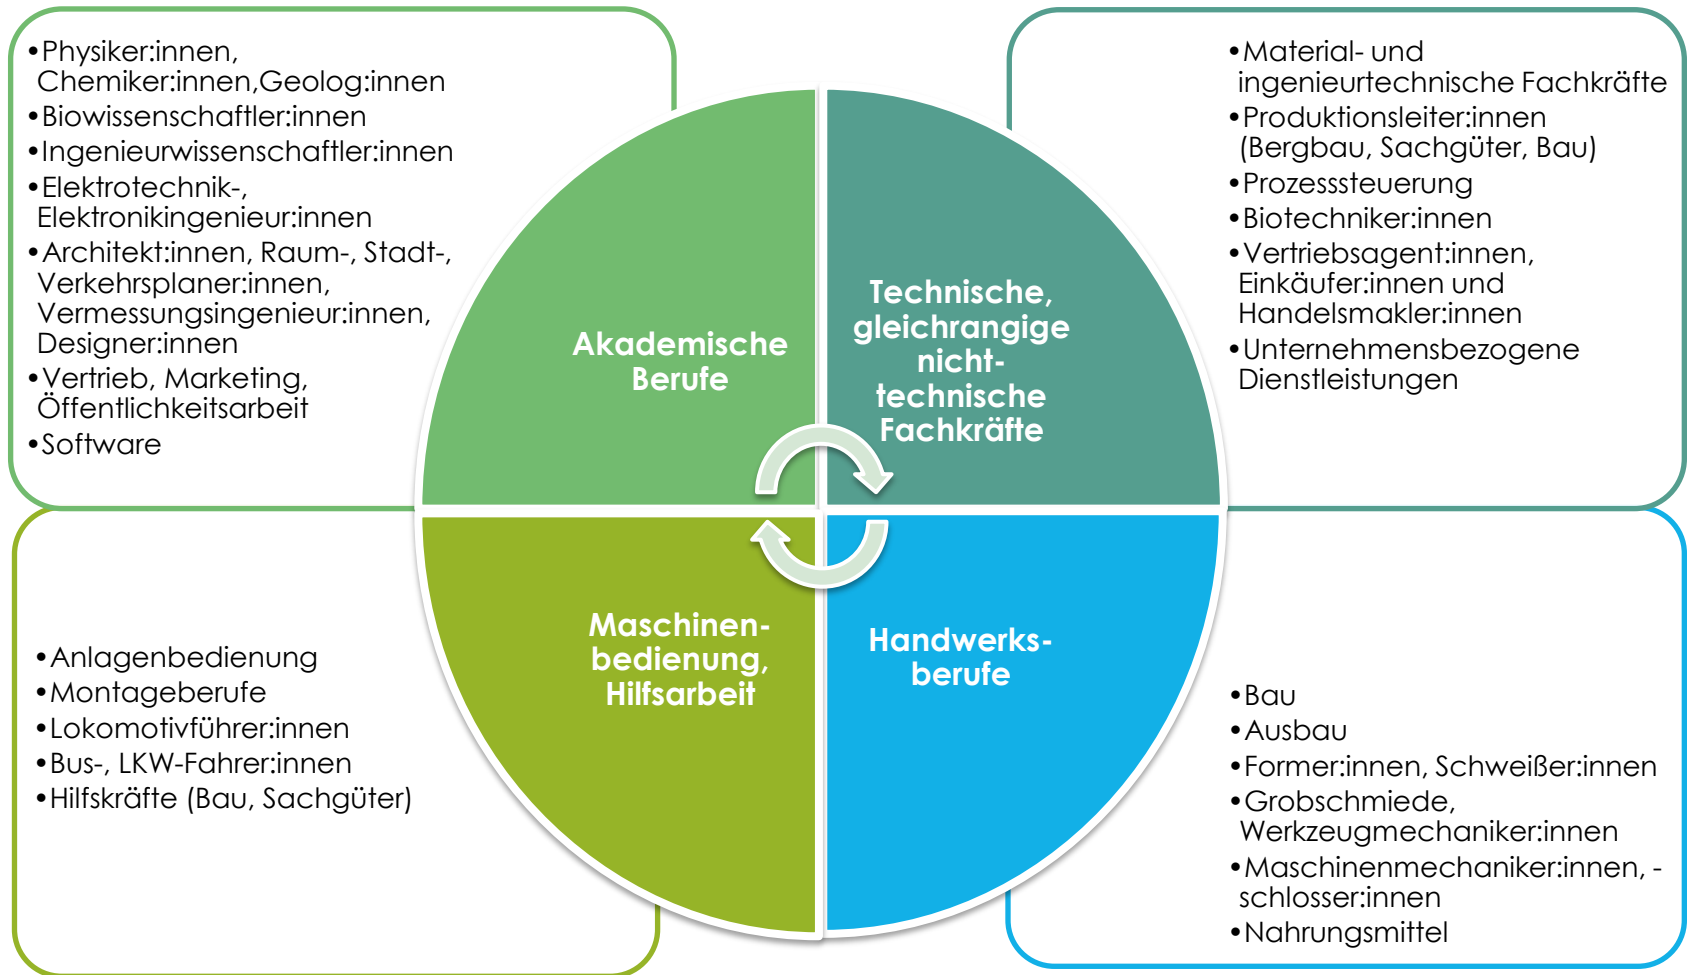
•Physiker:innen, Chemiker:innen,Geolog:innen
•Biowissenschaftler:innen
•Ingenieurwissenschaftler:innen
•Elektrotechnik-, Elektronikingenieur:innen
•Architekt:innen, Raum-, Stadt-, Verkehrsplaner:innen, Vermessungsingenieur:innen, Designer:innen
•Vertrieb, Marketing, Öffentlichkeitsarbeit
•Software

•Material- und ingenieurtechnische Fachkräfte
•Produktionsleiter:innen (Bergbau, Sachgüter, Bau)
•Prozesssteuerung
•Biotechniker:innen
•Vertriebsagent:innen, Einkäufer:innen und Handelsmakler:innen
•Unternehmensbezogene Dienstleistungen

Akademische Berufe

Technische, gleichrangige nicht-technische Fachkräfte

Maschinen-bedienung, Hilfsarbeit

Handwerks-berufe

•Anlagenbedienung
•Montageberufe
•Lokomotivführer:innen
•Bus-, LKW-Fahrer:innen
•Hilfskräfte (Bau, Sachgüter)

•Bau
•Ausbau
•Former:innen, Schweißer:innen
•Grobschmiede, Werkzeugmechaniker:innen
•Maschinenmechaniker:innen, -schlosser:innen
•Nahrungsmittel